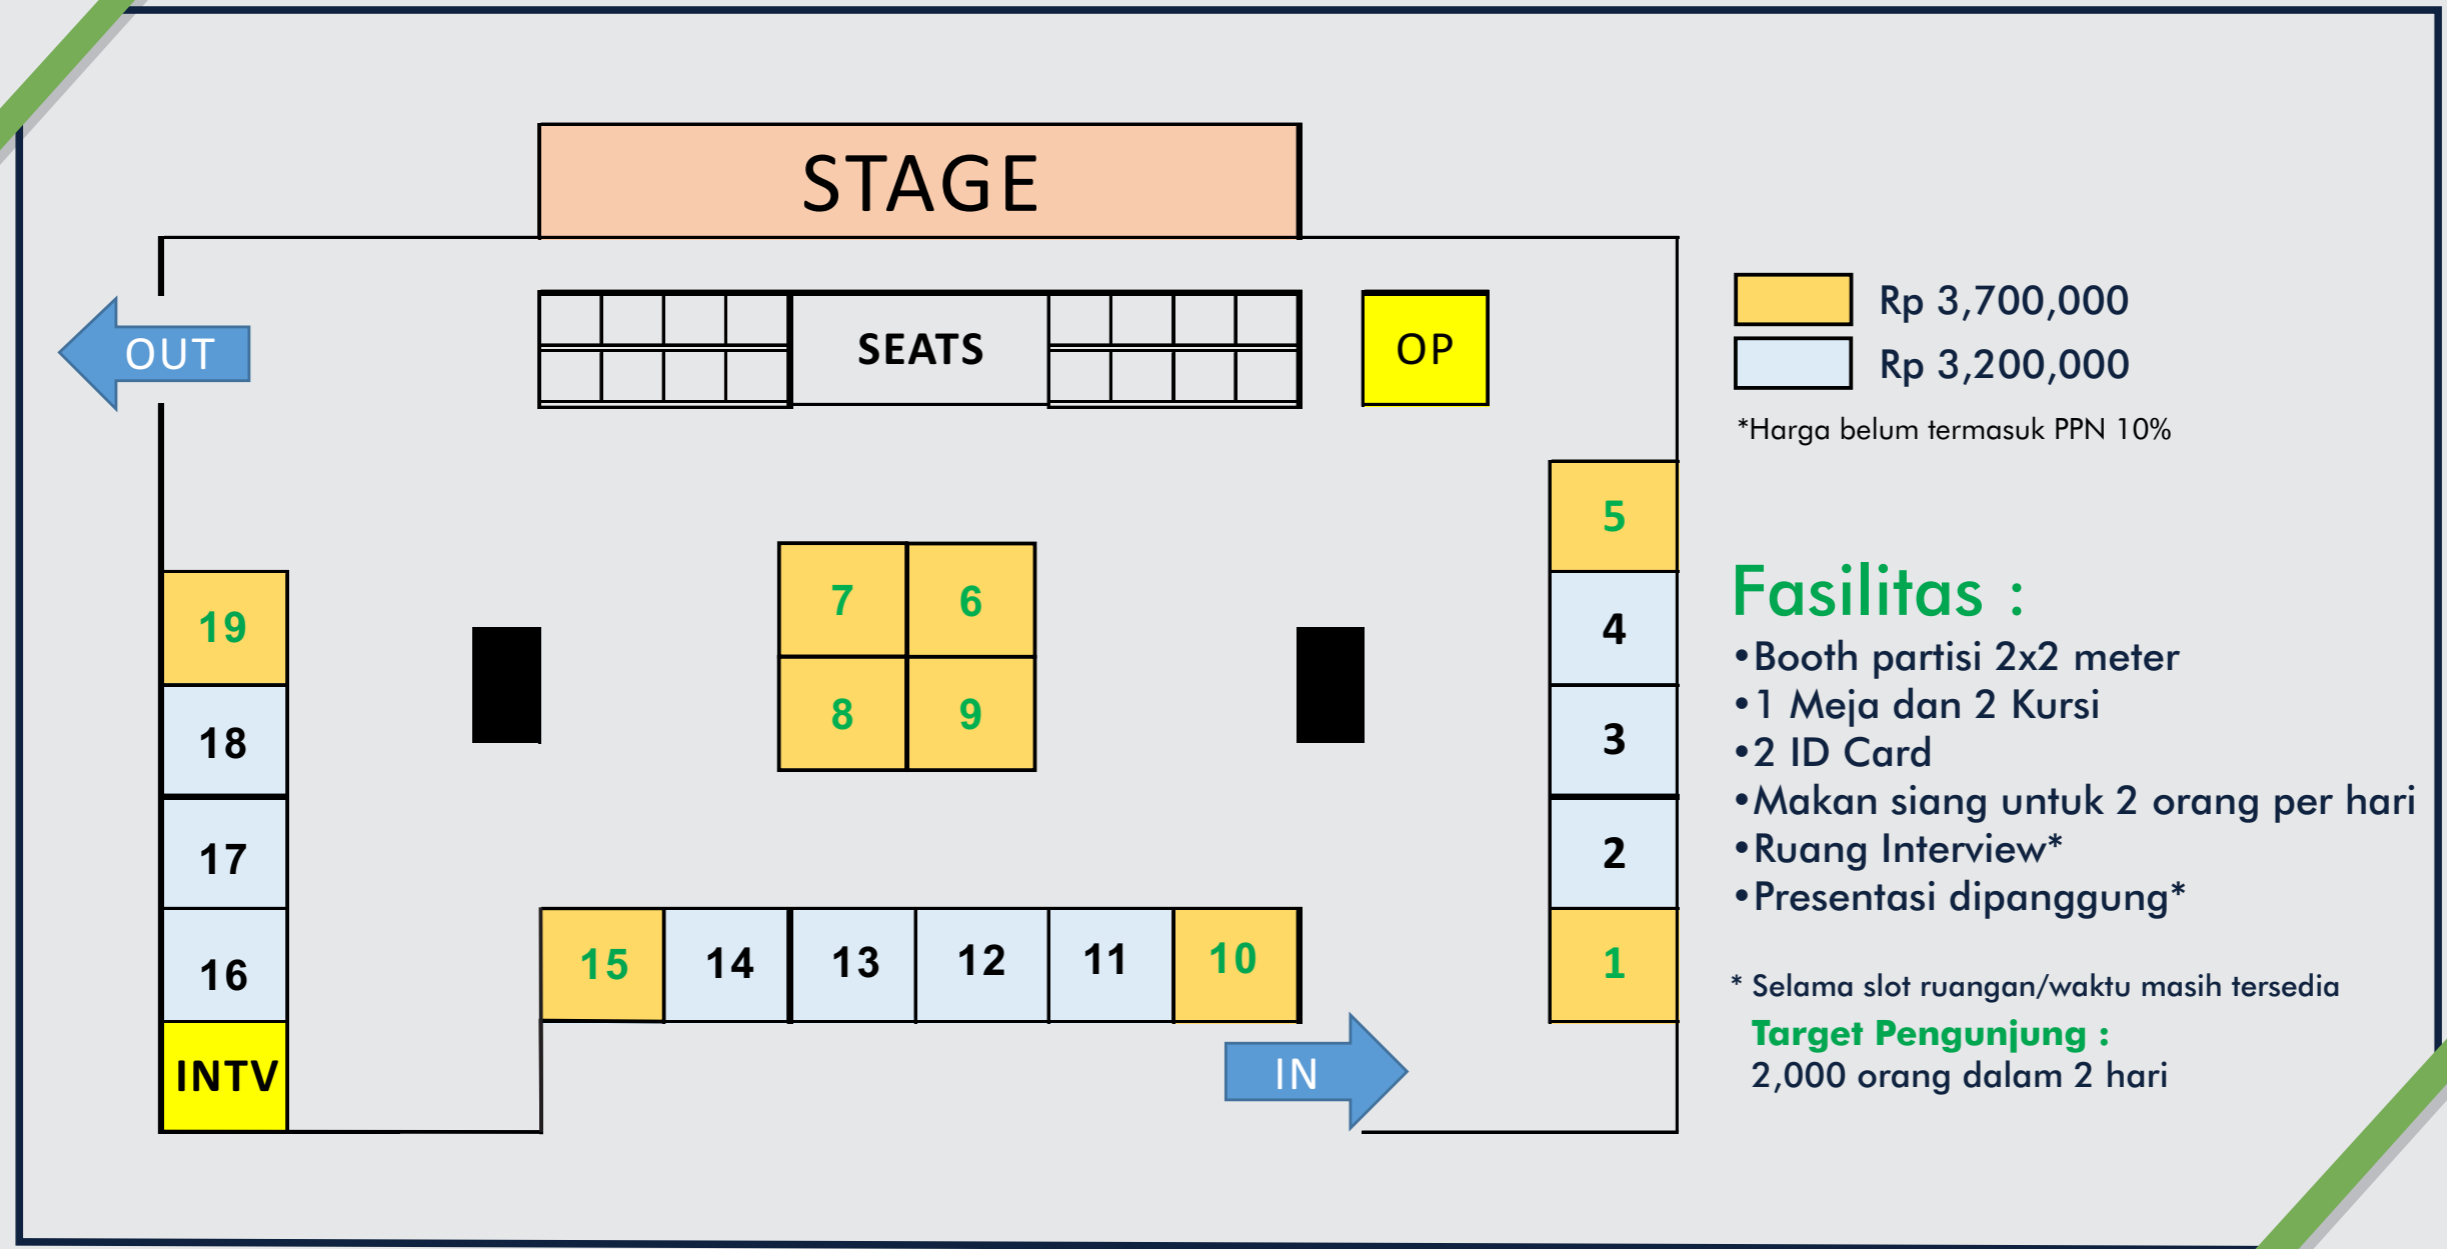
STAGE

OUT

SEATS

OP

Rp 3,700,000
Rp 3,200,000
*Harga belum termasuk PPN 10%

5
4
3
2
1

7
6
8
9

19
18
17
16
INTV

15
14
13
12
11
10

IN

Fasilitas :
•Booth partisi 2x2 meter
•1 Meja dan 2 Kursi
•2 ID Card
•Makan siang untuk 2 orang per hari
•Ruang Interview*
•Presentasi dipanggung*

* Selama slot ruangan/waktu masih tersedia
Target Pengunjung :
2,000 orang dalam 2 hari